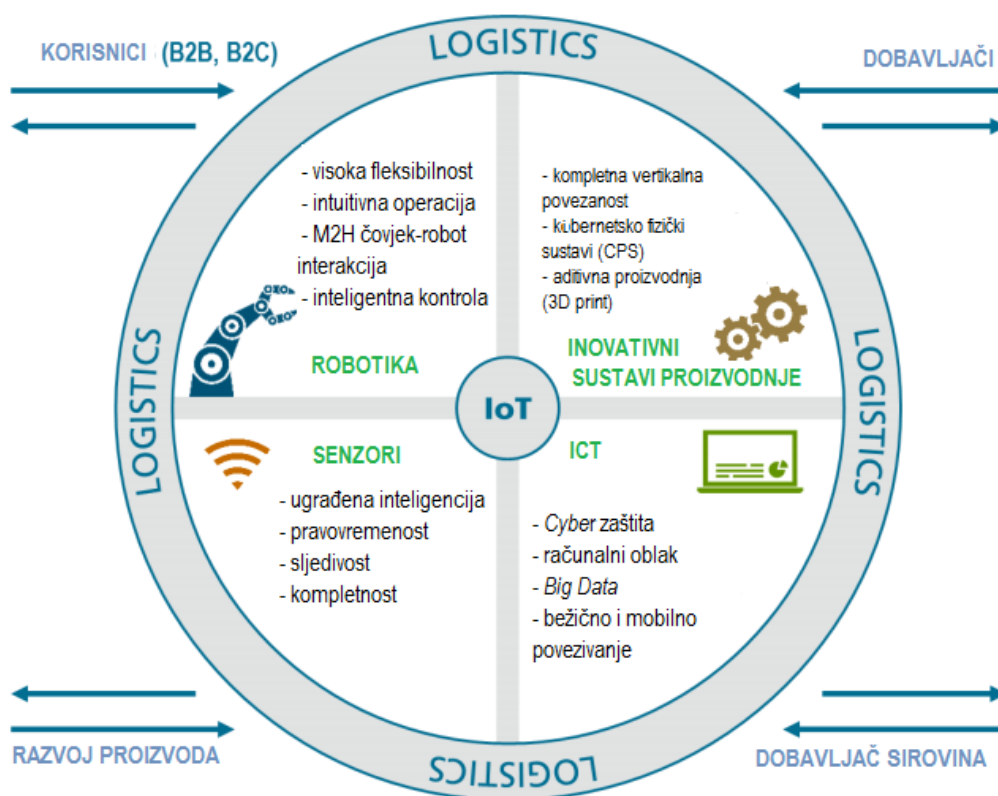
KORISNICI (B2B, B2C)

LOGISTICS

DOBAVLJAČI

- visoka fleksibilnost
- intuitivna operacija
- M2H čovjek-robot interakcija
- inteligentna kontrola

ROBOTIKA

- kompletna vertikalna povezanost
- kibernetsko fizički sustavi (CPS)
- aditivna proizvodnja (3D print)

INOVATIVNI SUSTAVI PROIZVODNJE

LOGISTICS

IoT

LOGISTICS

SENZORI

- ugrađena inteligencija
- pravovremenost
- sljedivost
- kompletnost

ICT

- Cyber zaštita
- računalni oblak
- Big Data
- bežično i mobilno povezivanje

RAZVOJ PROIZVODA

LOGISTICS

DOBAVLJAČ SIROVINA